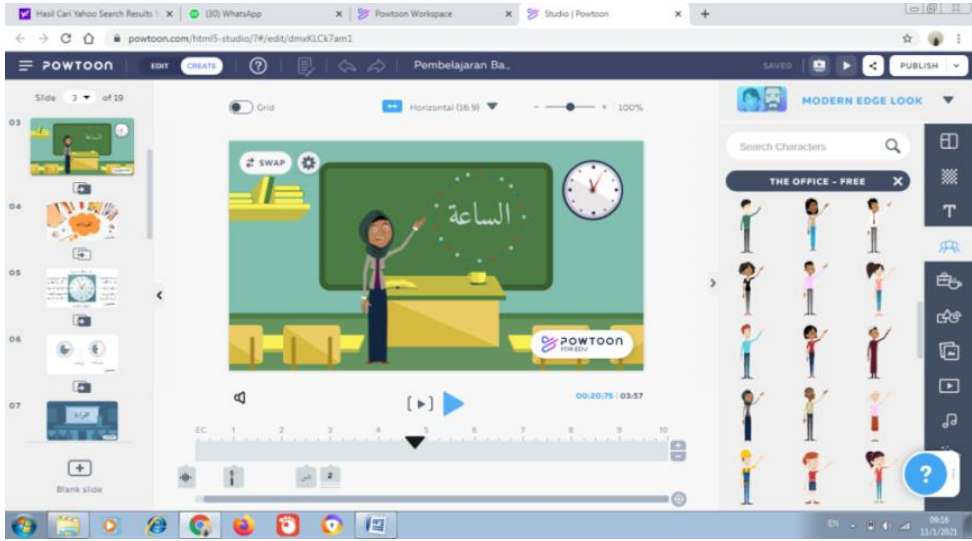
Hasil Cari Yahoo Search Results
(30) WhatsApp
Powtoon Workspace
Studio | Powtoon
powtoon.com/html5-studio/?#/edit/dmxKLCk7am1
POWTOON
EDIT
CREATE
Pembelajaran Ba...
SAVED
PUBLISH
Slide 3 of 19
Grid
Horizontal (16:9)
100%
MODERN EDGE LOOK
Search Characters
THE OFFICE - FREE
SWAP
الساعة
POWTOON FOR EDU
00:20.75 | 03:57
EC 1 2 3 4 5 6 7 8 9 10
Blank slide
EN
09:16
11/1/2021